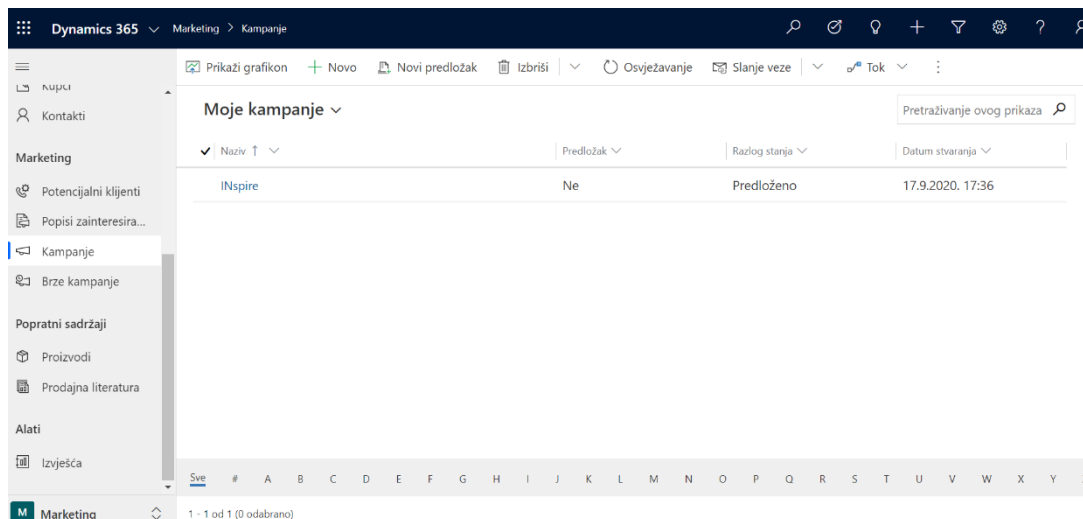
Dynamics 365 Marketing > Kampanje

Kupci
Kontakti

Marketing
Potencijalni klijenti
Popisi zainteresira...
Kampanje
Brze kampanje

Popratni sadržaji
Proizvodi
Prodajna literatura

Alati
Izvješća

M Marketing

Prikaži grafikon + Novo Novi predložak Izbriši Osvježavanje Slanje veze Tok

Moje kampanje

Pretraživanje ovog prikaza

| Naziv ↑ | Predložak | Razlog stanja | Datum stvaranja |
|---|---|---|---|
| INspire | Ne | Predloženo | 17.9.2020. 17:36 |

Sve # A B C D E F G H I J K L M N O P Q R S T U V W X Y

1 - 1 od 1 (0 odabrano)